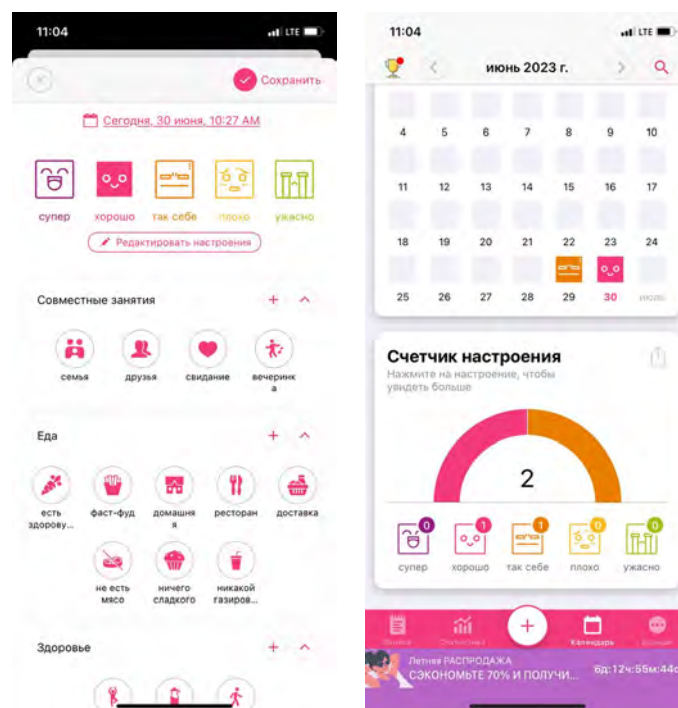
11:04
LTE

Сохранить

Сегодня, 30 июня, 10:27 AM

супер
хорошо
так себе
плохо
ужасно

Редактировать настроения

Совместные занятия
+

семья
друзья
свидание
вечеринка

Еда
+

есть здорову...
фаст-фуд
домашняя
ресторан
доставка
не есть мясо
ничего сладкого
никакой газиров...

Здоровье
+

11:04
LTE

июнь 2023 г.

| 4 | 5 | 6 | 7 | 8 | 9 | 10 |
|---|---|---|---|---|---|---|
| 11 | 12 | 13 | 14 | 15 | 16 | 17 |
| 18 | 19 | 20 | 21 | 22 | 23 | 24 |
| 25 | 26 | 27 | 28 | 29 | 30 | июль |

Счетчик настроения
Нажмите на настроение, чтобы увидеть больше

2

0 супер
1 хорошо
1 так себе
0 плохо
0 ужасно

Записи
Статистика
+
Календарь
Больше

Летняя РАСПРОДАЖА
СЭКОНОМЬТЕ 70% И ПОЛУЧИ...
6д:12ч:55м:44с